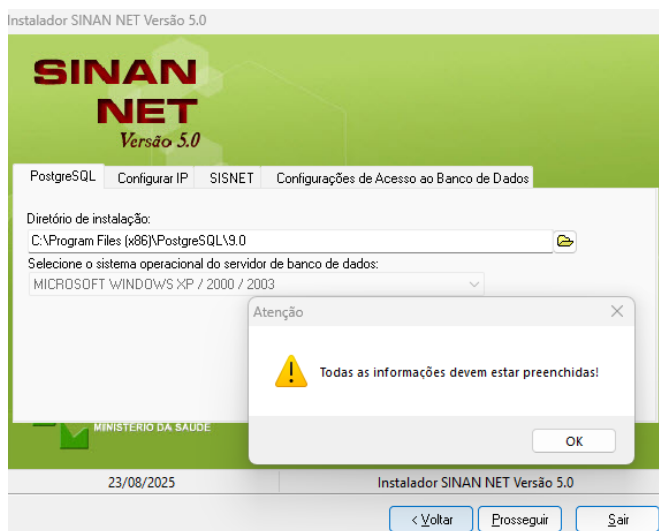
Instalador SINAN NET Versão 5.0

SINAN
NET
Versão 5.0

PostgreSQL | Configurar IP | SISNET | Configurações de Acesso ao Banco de Dados

Diretório de instalação:
C:\Program Files (x86)\PostgreSQL\9.0
Selecione o sistema operacional do servidor de banco de dados:
MICROSOFT WINDOWS XP / 2000 / 2003

Atenção

Todas as informações devem estar preenchidas!

OK

MINISTÉRIO DA SAÚDE

23/08/2025
Instalador SINAN NET Versão 5.0

< Voltar
Prosseguir
Sair